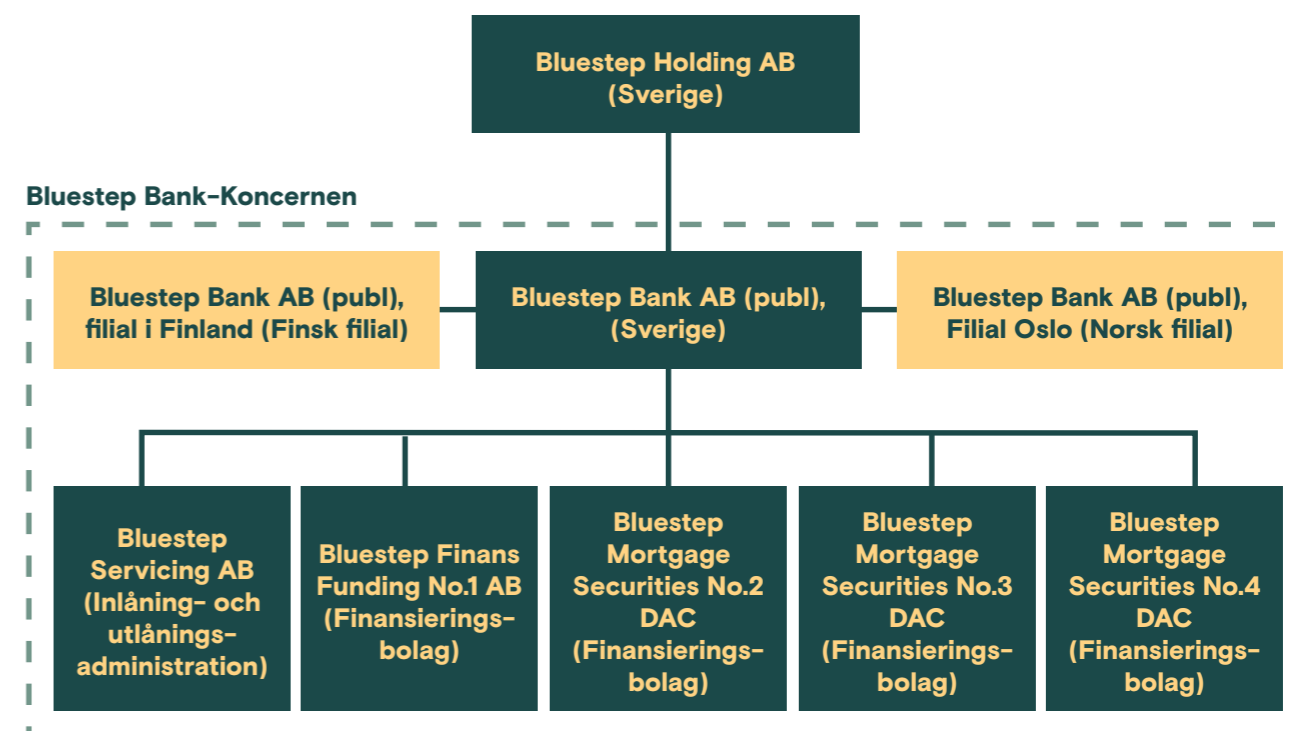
Bluestep Holding AB
(Sverige)

Bluestep Bank-Koncernen

Bluestep Bank AB (publ), filial i Finland (Finsk filial)

Bluestep Bank AB (publ), (Sverige)

Bluestep Bank AB (publ), Filial Oslo (Norsk filial)

Bluestep Servicing AB (Inlåning- och utlånings-administration)

Bluestep Finans Funding No.1 AB (Finansierings-bolag)

Bluestep Mortgage Securities No.2 DAC (Finansierings-bolag)

Bluestep Mortgage Securities No.3 DAC (Finansierings-bolag)

Bluestep Mortgage Securities No.4 DAC (Finansierings-bolag)